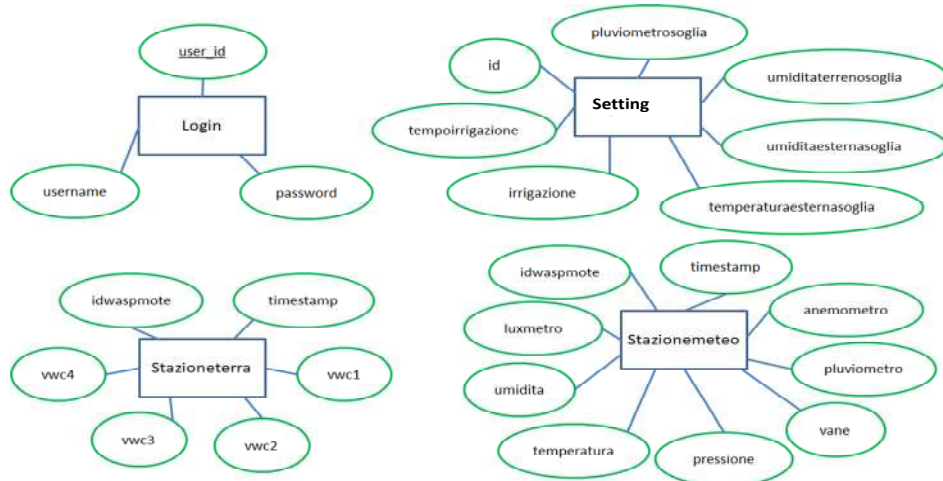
user_id

Login

username

password

pluviometrosoglia

id

Setting

umiditaterrenosoglia

tempoirrigazione

umiditaesternasoglia

irrigazione

temperaturaesternasoglia

idwaspmote

timestamp

Stazioneterra

vwc4

vwc1

vwc3

vwc2

idwaspmote

timestamp

luxmetro

anemometro

Stazionemeteo

umidita

pluviometro

vane

temperatura

pressione